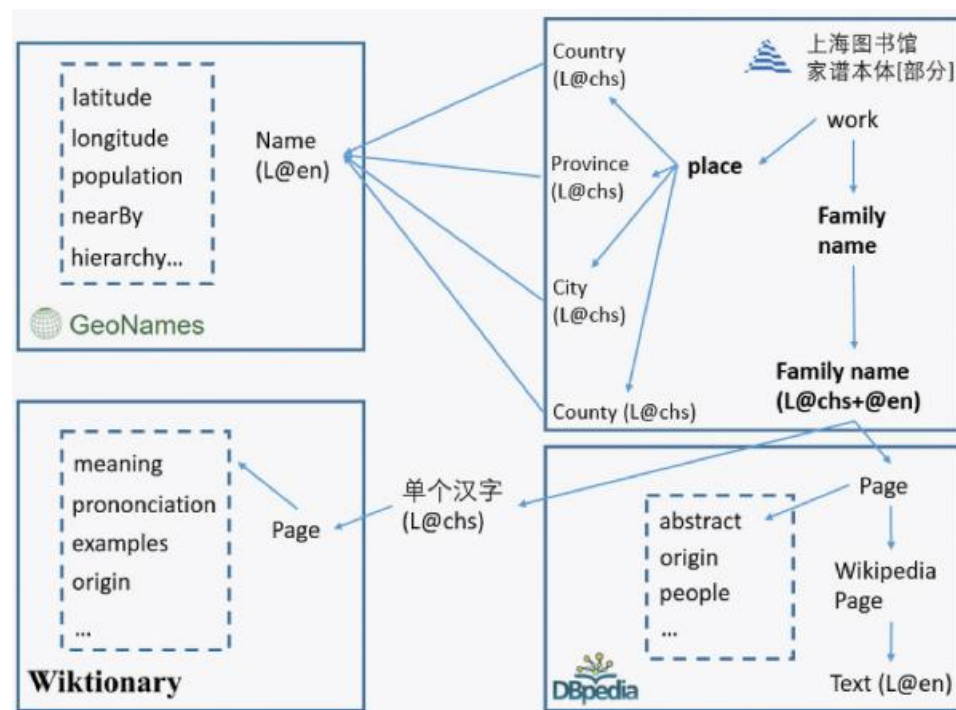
latitude
longitude
population
nearBy
hierarchy…

GeoNames

Name
(L@en)

Country
(L@chs)

上海图书馆
家谱本体[部分]

work

Province
(L@chs)

place

Family
name

City
(L@chs)

Family name
(L@chs+@en)

County (L@chs)

meaning
prononciation
examples
origin
…

Wiktionary

Page

单个汉字
(L@chs)

Page

abstract
origin
people
…

Wikipedia
Page

DBpedia

Text (L@en)